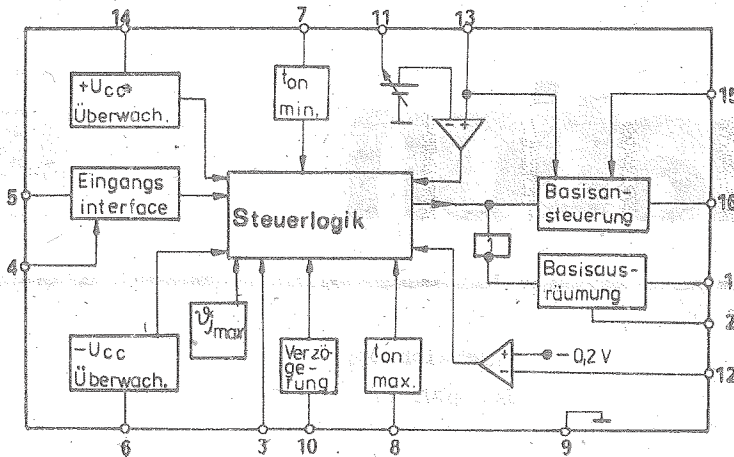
14
7
11
13
$+U_{CC}$
Überwach.
$t_{on}$
min.
15
5
Eingangs
interface
Steuerlogik
Basisan-
steuerung
16
4
Basisaus-
räumung
1
2
$\vartheta_{J max}$
$-U_{CC}$
Überwach.
Verzö-
ge-
rung
$t_{on}$
max.
$-0,2$ V
12
6
3
10
8
9